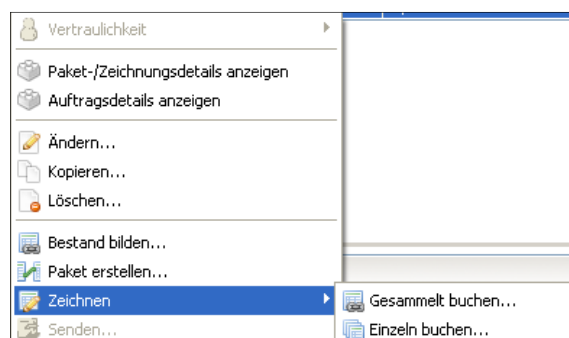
Vertraulichkeit

Paket-/Zeichnungsdetails anzeigen
Auftragsdetails anzeigen

Ändern...
Kopieren...
Löschen...

Bestand bilden...
Paket erstellen...
Zeichnen
Senden...

Gesammelt buchen...
Einzeln buchen...